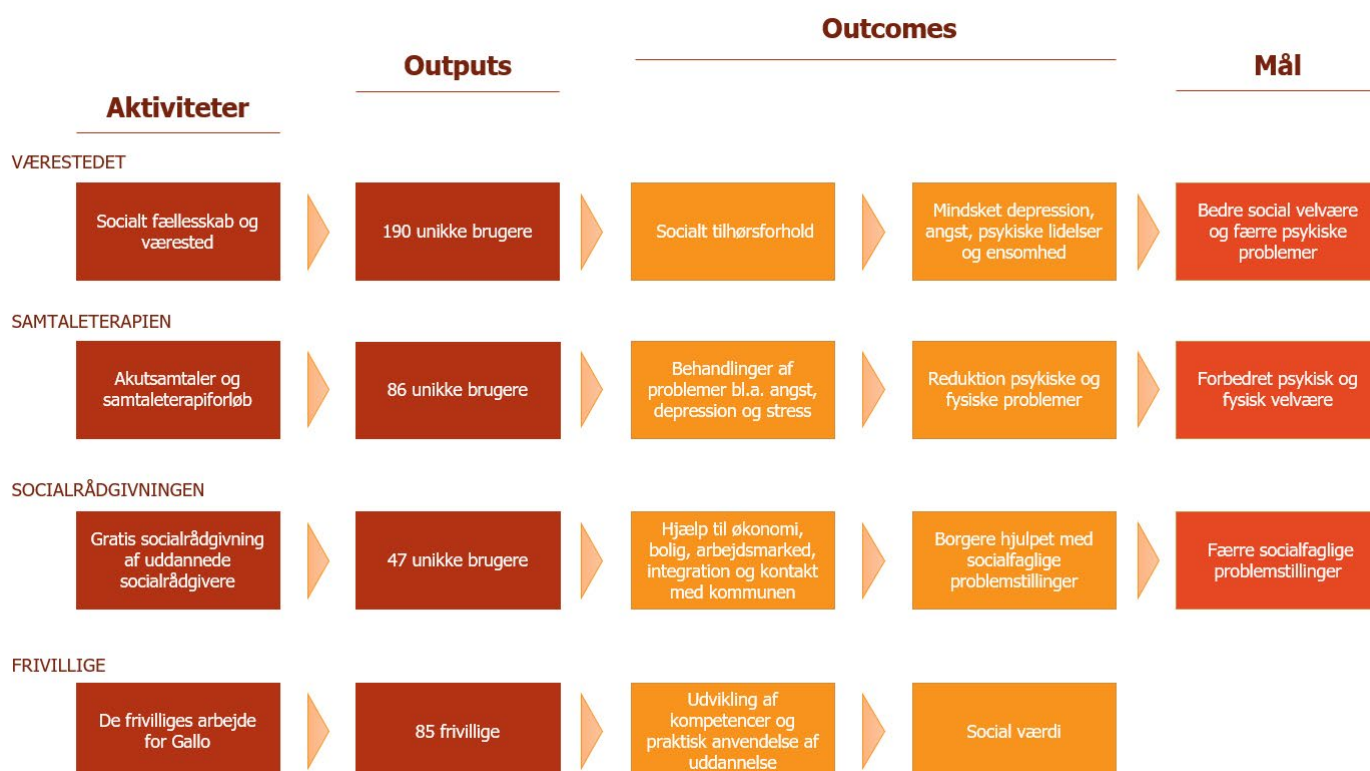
Aktiviteter

Outputs

Outcomes

Mål

VÆRESTEDET

Socialt fællesskab og værested

190 unikke brugere

Socialt tilhørsforhold

Mindsket depression, angst, psykiske lidelser og ensomhed

Bedre social velvære og færre psykiske problemer

SAMTALETERAPIEN

Akutsamtaler og samtaleterapiforløb

86 unikke brugere

Behandlinger af problemer bl.a. angst, depression og stress

Reduktion psykiske og fysiske problemer

Forbedret psykisk og fysisk velvære

SOCIALRÅDGIVNINGEN

Gratis socialrådgivning af uddannede socialrådgivere

47 unikke brugere

Hjælp til økonomi, bolig, arbejdsmarked, integration og kontakt med kommunen

Borgere hjulpet med socialfaglige problemstillinger

Færre socialfaglige problemstillinger

FRIVILLIGE

De frivilliges arbejde for Gallo

85 frivillige

Udvikling af kompetencer og praktisk anvendelse af uddannelse

Social værdi